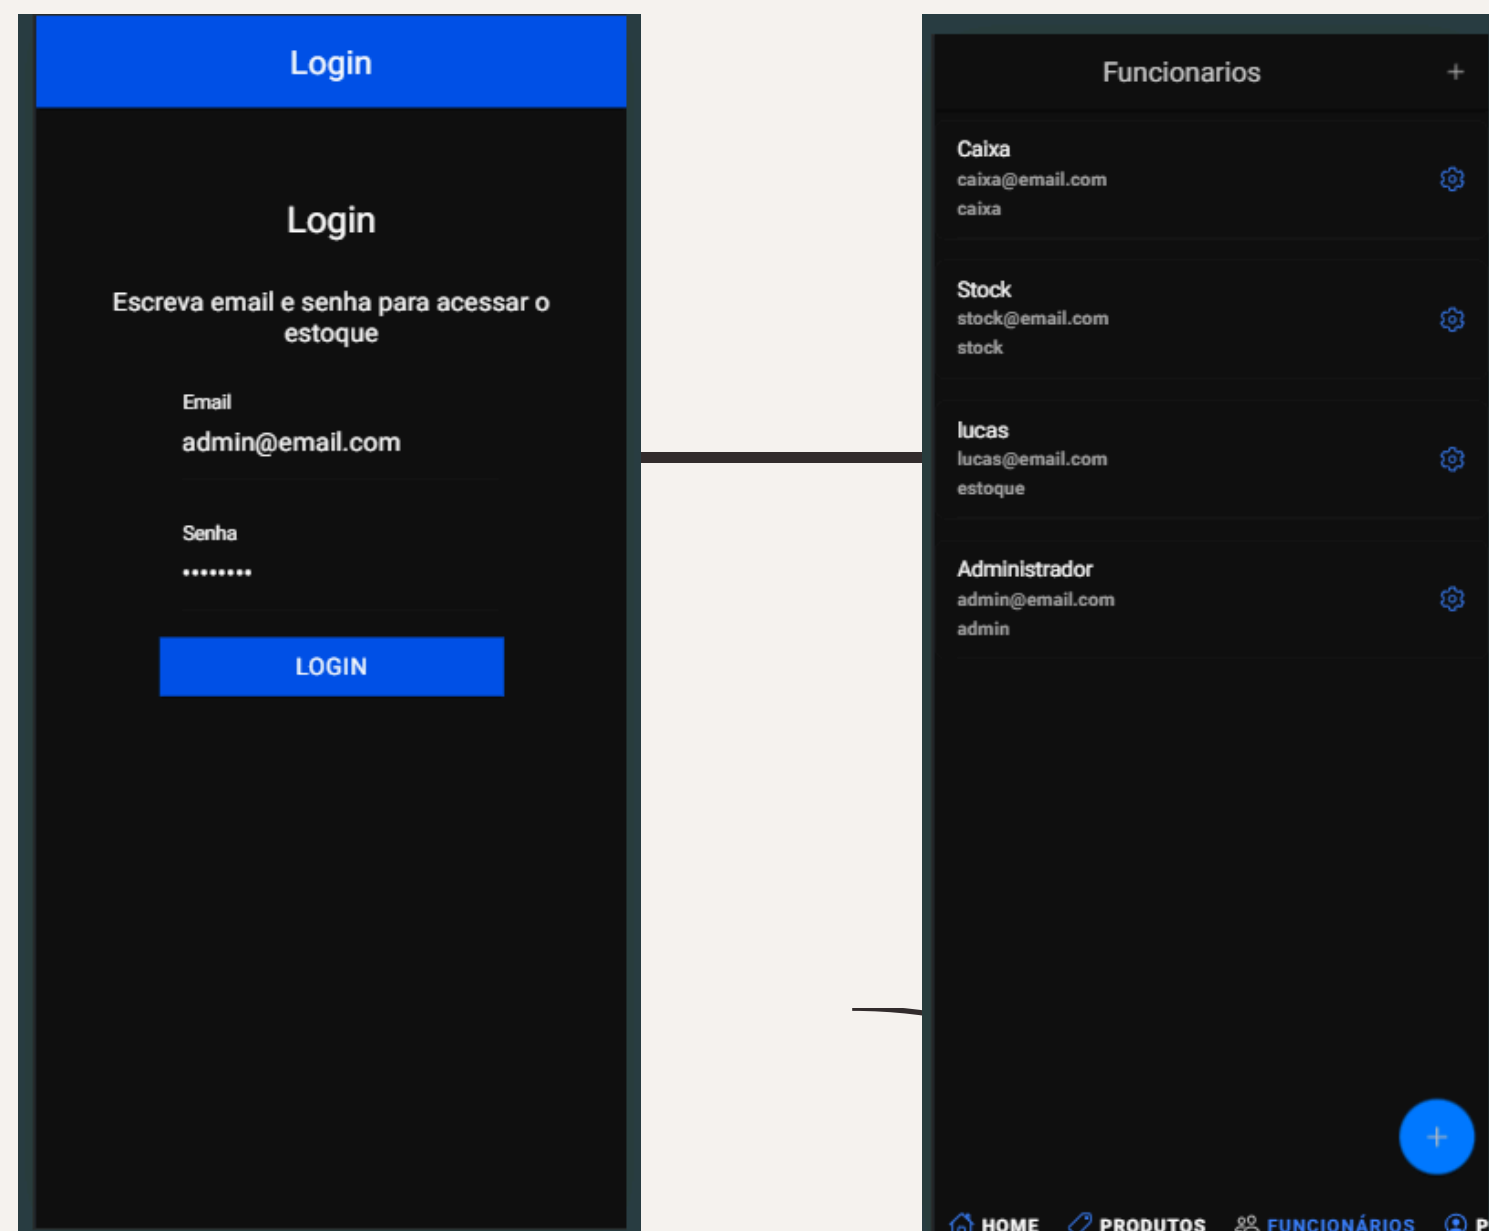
Login

Login

Escreva email e senha para acessar o estoque

Email
admin@email.com

Senha
••••••••

LOGIN

Funcionarios +

Caixa
caixa@email.com
caixa

Stock
stock@email.com
stock

lucas
lucas@email.com
estoque

Administrador
admin@email.com
admin

+

HOME PRODUTOS FUNCIONÁRIOS P